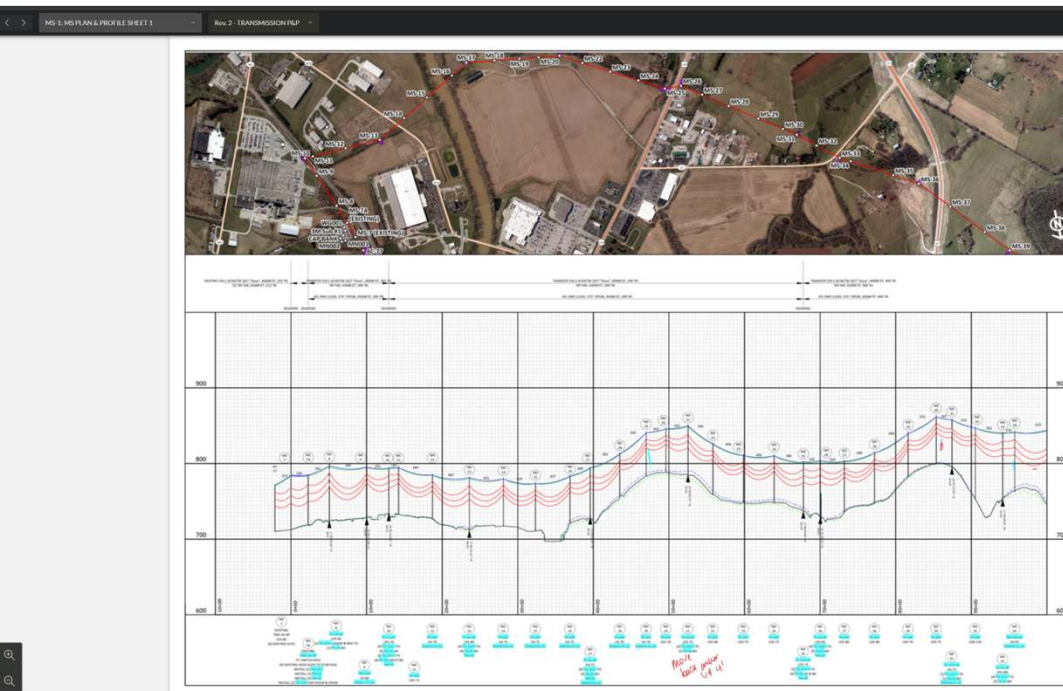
MS-1: MS PLAN & PROFILE SHEET 1
Rev. 2 - TRANSMISSION P&P

MS-17
MS-18
MS-19
MS-20
MS-21
MS-22
MS-23
MS-24
MS-16
MS-15
MS-25
MS-26
MS-27
MS-28
MS-14
MS-29
MS-13
MS-30
MS-12
MS-31
MS-32
MS-10
MS-11
MS-33
MS-9
MS-34
MS-35
MS-36
MS-8
MS-7A (EXISTING)
MS-37
WG001
MS-7 (EXISTING)
MS-38
MN001
MN002
MS-39

900
800
700
600

Move back anchor 6 ft